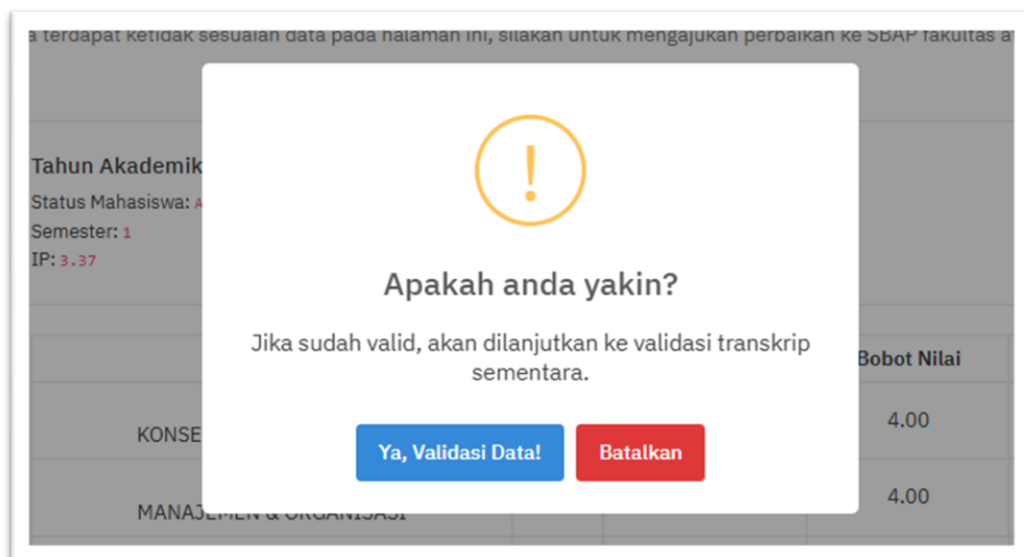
a terdapat ketidak sesuaian data pada halaman ini, silakan untuk mengajukan perbaikan ke SBAP fakultas a

Tahun Akademik
Status Mahasiswa: A
Semester: 1
IP: 3.37

!

Apakah anda yakin?

Jika sudah valid, akan dilanjutkan ke validasi transkrip sementara.

Ya, Validasi Data!

Batalkan

Bobot Nilai

KONSE

4.00

MANAJEMEN & ORGANISASI

4.00